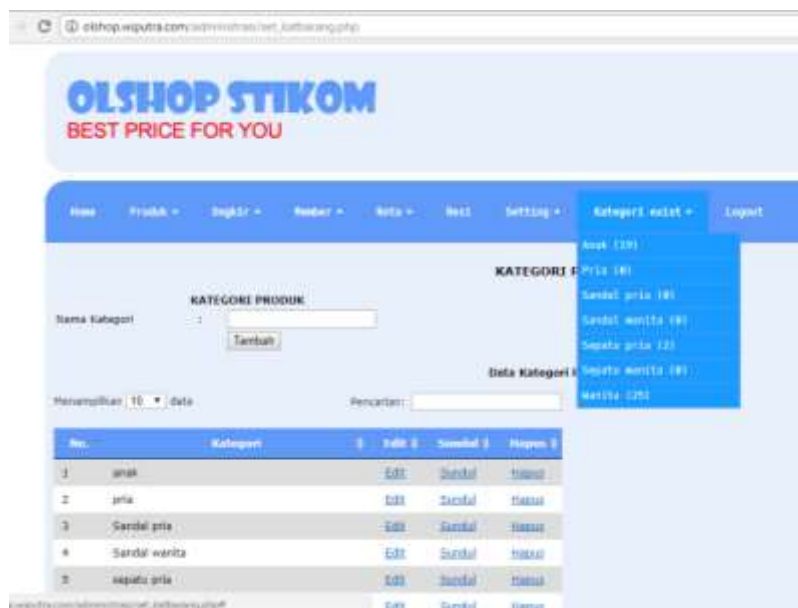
olshop.wiputra.com/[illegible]

OLSHOP STIKOM
BEST PRICE FOR YOU

Home Produk ▾ Ongkir ▾ Member ▾ Nota ▾ Resi Setting ▾ Kategori exist ▾ Logout

Anak (19)
Pria (0)
Sandal pria (0)
Sandal wanita (0)
Sepatu pria (2)
Sepatu wanita (0)
Wanita (25)

KATEGORI P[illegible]

KATEGORI PRODUK
Nama Kategori :
Tambah

Data Kategori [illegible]

Menampilkan 10 ▾ data
Pencarian:

| No. | Kategori | Edit | Sundul | Hapus |
|---|---|---|---|---|
| 1 | anak | Edit | Sundul | Hapus |
| 2 | pria | Edit | Sundul | Hapus |
| 3 | Sandal pria | Edit | Sundul | Hapus |
| 4 | Sandal wanita | Edit | Sundul | Hapus |
| 5 | sepatu pria | Edit | Sundul | Hapus |
| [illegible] | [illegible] | Edit | Sundul | Hapus |

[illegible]